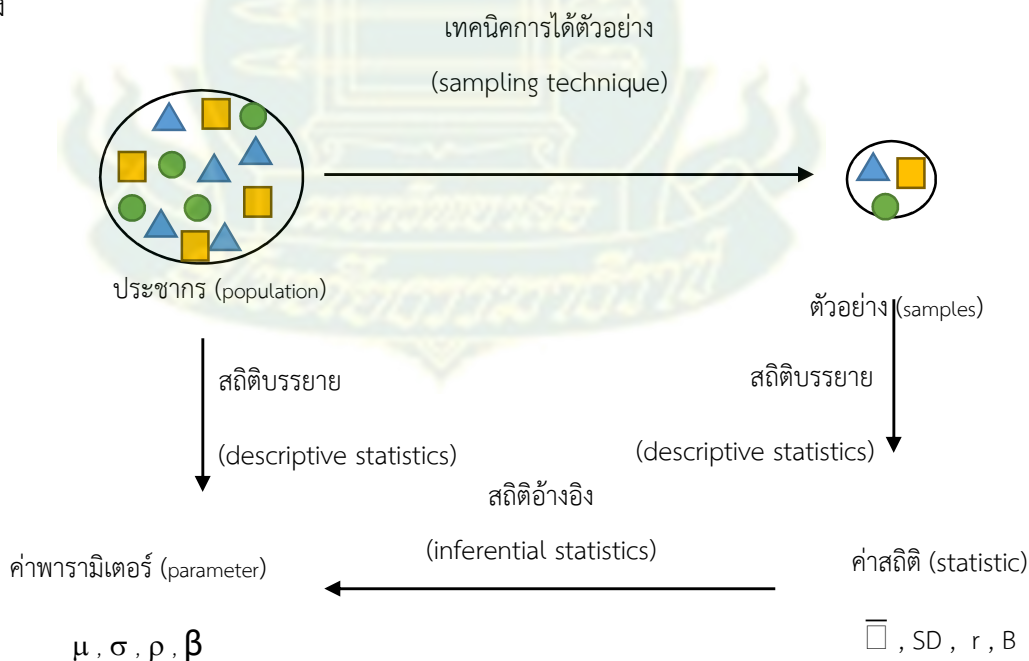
เทคนิคการได้ตัวอย่าง

(sampling technique)

ประชากร (population)

ตัวอย่าง (samples)

สถิติบรรยาย

(descriptive statistics)

สถิติบรรยาย

(descriptive statistics)

สถิติอ้างอิง

(inferential statistics)

ค่าพารามิเตอร์ (parameter)

ค่าสถิติ (statistic)

$\mu$ , $\sigma$ , $\rho$ , $\beta$

$\overline{\square}$ , SD , r , B